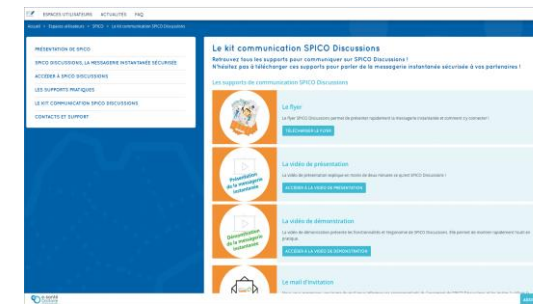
ESPACES UTILISATEURS ACTUALITÉS FAQ

Accueil > Espaces utilisateurs > SPICO > Le kit communication SPICO Discussions

PRÉSENTATION DE SPICO
SPICO DISCUSSIONS, LA MESSAGERIE INSTANTANÉE SÉCURISÉE
ACCÉDER À SPICO DISCUSSIONS
LES SUPPORTS PRATIQUES
LE KIT COMMUNICATION SPICO DISCUSSIONS
CONTACTS ET SUPPORT

Le kit communication SPICO Discussions

Retrouvez tous les supports pour communiquer sur SPICO Discussions !
N'hésitez pas à télécharger ces supports pour parler de la messagerie instantanée sécurisée à vos partenaires !

Les supports de communication SPICO Discussions

Le flyer
Le flyer SPICO Discussions permet de présenter rapidement la messagerie instantanée et comment s'y connecter !
TÉLÉCHARGER LE FLYER

Présentation de la messagerie instantanée
La vidéo de présentation
La vidéo de présentation explique en moins de deux minutes ce qu'est SPICO Discussions !
ACCÉDER À LA VIDÉO DE PRÉSENTATION

Démonstration de la messagerie instantanée
La vidéo de démonstration
La vidéo de démonstration présente les fonctionnalités et l'ergonomie de SPICO Discussions. Elle permet de les prendre rapidement toutes en pratique.
ACCÉDER À LA VIDÉO DE DÉMONSTRATION

Le mail d'invitation
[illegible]